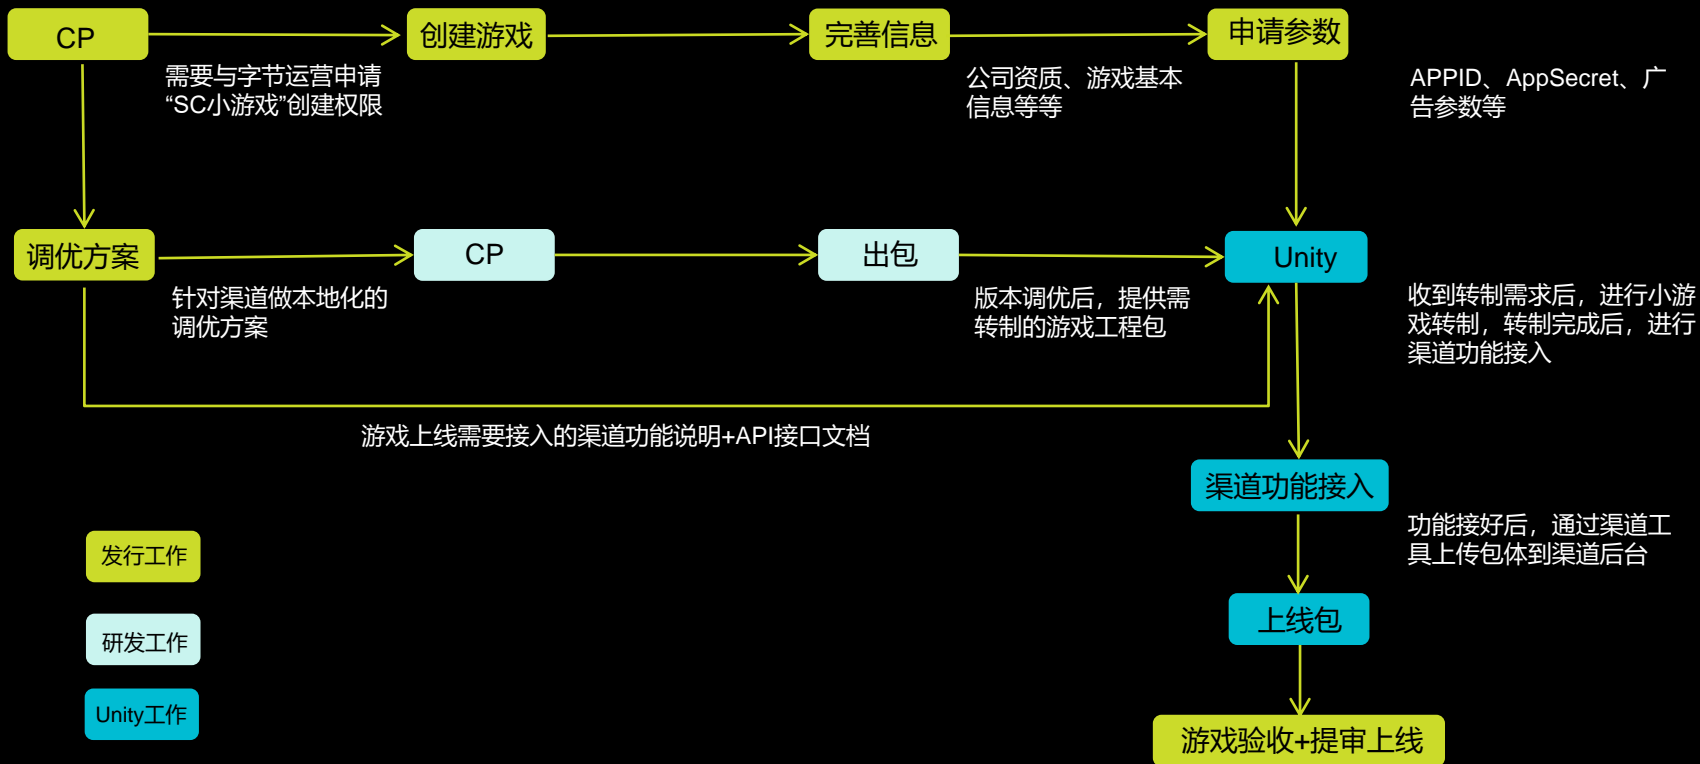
CP

创建游戏

完善信息

申请参数

需要与字节运营申请“SC小游戏”创建权限

公司资质、游戏基本信息等等

APPID、AppSecret、广告参数等

调优方案

CP

出包

Unity

针对渠道做本地化的调优方案

版本调优后，提供需转制的游戏工程包

收到转制需求后，进行小游戏转制，转制完成后，进行渠道功能接入

游戏上线需要接入的渠道功能说明+API接口文档

渠道功能接入

功能接好后，通过渠道工具上传包体到渠道后台

发行工作

研发工作

Unity工作

上线包

游戏验收+提审上线